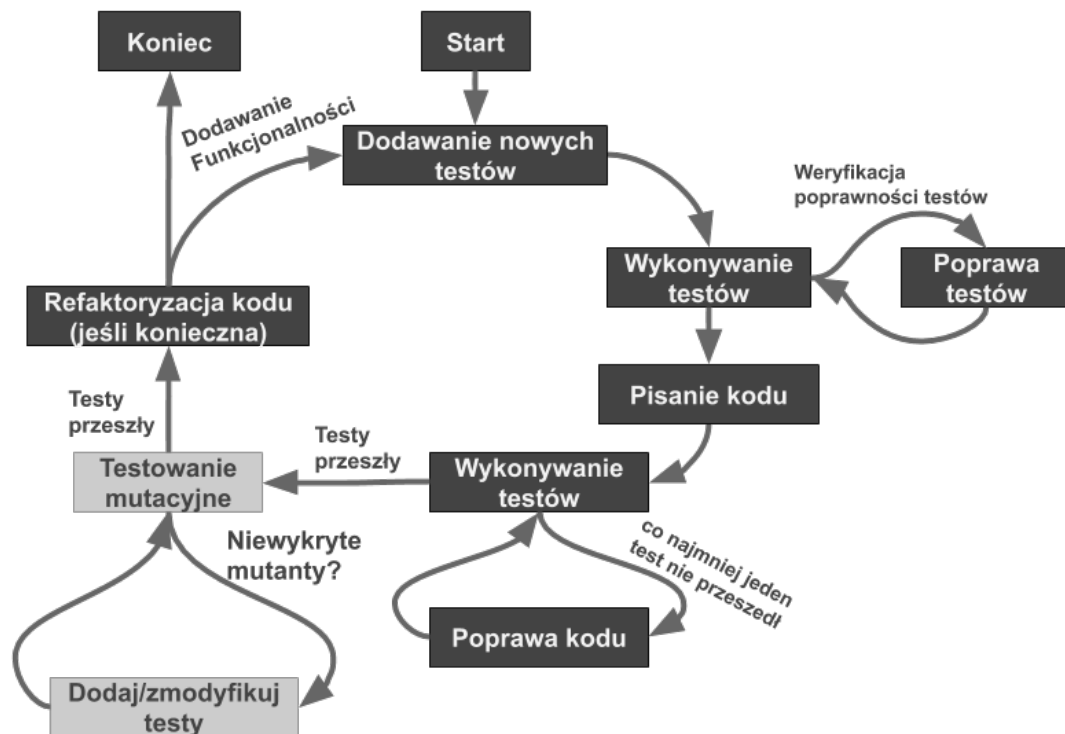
Koniec

Start

Dodawanie Funkcjonalności

Dodawanie nowych testów

Weryfikacja poprawności testów

Wykonywanie testów

Poprawa testów

Refaktoryzacja kodu (jeśli konieczna)

Pisanie kodu

Testy przeszły

Testy przeszły

Testowanie mutacyjne

Wykonywanie testów

Niewykryte mutanty?

co najmniej jeden test nie przeszedł

Poprawa kodu

Dodaj/zmodyfikuj testy